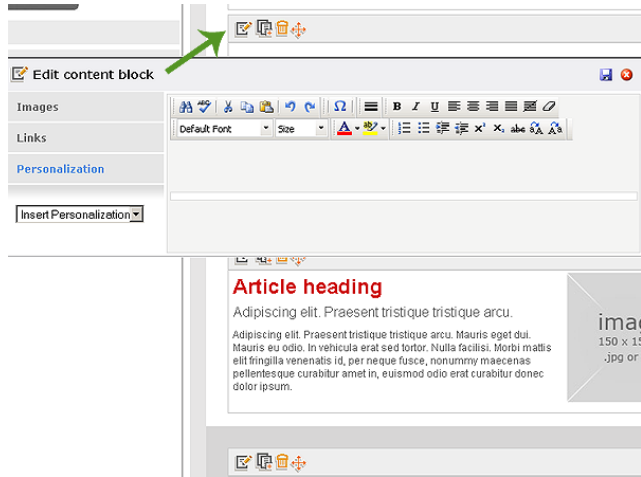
Edit content block

Images

Links

Personalization

Insert Personalization

Default Font

Size

Article heading

Adipiscing elit. Praesent tristique tristique arcu.

Adipiscing elit. Praesent tristique tristique arcu. Mauris eget dui. Mauris eu odio. In vehicula erat sed tortor. Nulla facilisi. Morbi mattis elit fringilla venenatis id, per neque fusce, nonummy maecenas pellentesque curabitur amet in, euismod odio erat curabitur donec dolor ipsum.

imag
150 x 15
.jpg or